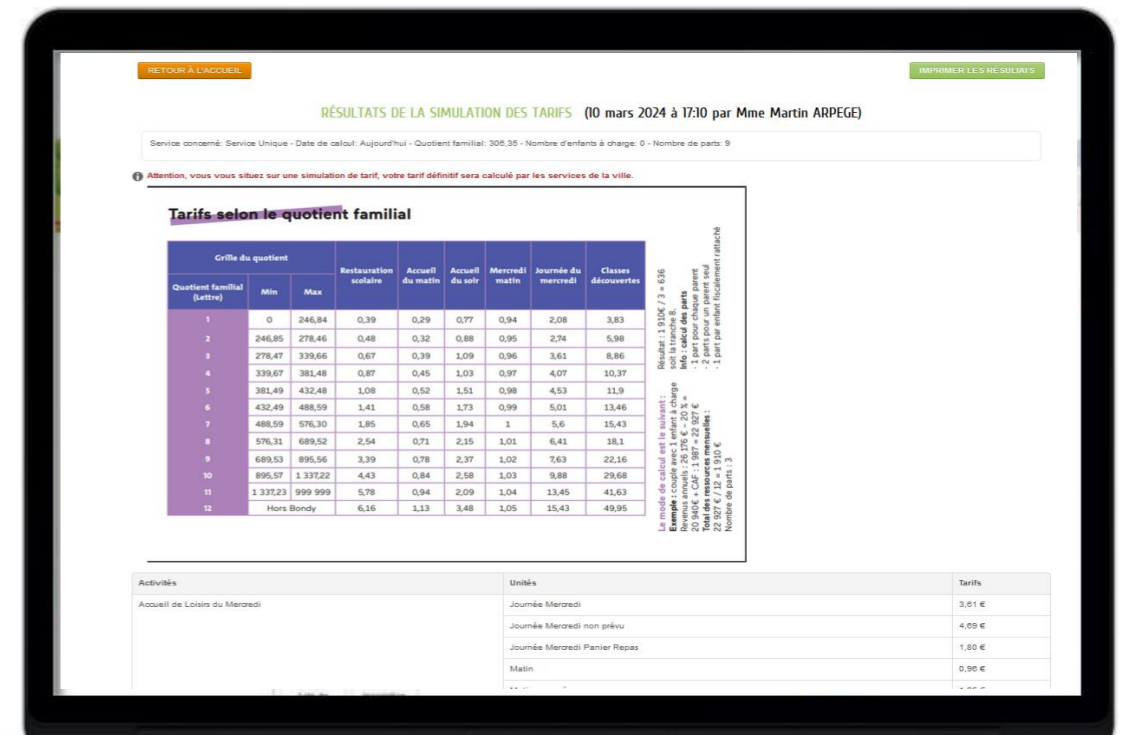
RETOUR À L'ACCUEIL

IMPRIMER LES RÉSULTATS

RÉSULTATS DE LA SIMULATION DES TARIFS (10 mars 2024 à 17:10 par Mme Martin ARPEGE)

Service concerné: Service Unique - Date de calcul: Aujourd'hui - Quotient familial: 306,35 - Nombre d'enfants à charge: 0 - Nombre de parts: 9

Attention, vous vous situez sur une simulation de tarif, votre tarif définitif sera calculé par les services de la ville.

Tarifs selon le quotient familial

| Quotient familial (Lettre) | Min | Max | Restauration scolaire | Accueil du matin | Accueil du soir | Mercredi matin | Journée du mercredi | Classes découvertes |
|---|---|---|---|---|---|---|---|---|
| 1 | 0 | 246,84 | 0,39 | 0,29 | 0,77 | 0,94 | 2,08 | 3,83 |
| 2 | 246,85 | 278,46 | 0,48 | 0,32 | 0,88 | 0,95 | 2,74 | 5,98 |
| 3 | 278,47 | 339,66 | 0,67 | 0,39 | 1,09 | 0,96 | 3,61 | 8,86 |
| 4 | 339,67 | 381,48 | 0,87 | 0,45 | 1,03 | 0,97 | 4,07 | 10,37 |
| 5 | 381,49 | 432,48 | 1,08 | 0,52 | 1,51 | 0,98 | 4,53 | 11,9 |
| 6 | 432,49 | 488,59 | 1,41 | 0,58 | 1,73 | 0,99 | 5,01 | 13,46 |
| 7 | 488,59 | 576,30 | 1,85 | 0,65 | 1,94 | 1 | 5,6 | 15,43 |
| 8 | 576,31 | 689,52 | 2,54 | 0,71 | 2,15 | 1,01 | 6,41 | 18,1 |
| 9 | 689,53 | 895,56 | 3,39 | 0,78 | 2,37 | 1,02 | 7,63 | 22,16 |
| 10 | 895,57 | 1 337,22 | 4,43 | 0,84 | 2,58 | 1,03 | 9,88 | 29,68 |
| 11 | 1 337,23 | 999 999 | 5,78 | 0,94 | 2,09 | 1,04 | 13,45 | 41,63 |
| 12 | Hors Bondy | | 6,16 | 1,13 | 3,48 | 1,05 | 15,43 | 49,95 |

Le mode de calcul est le suivant :
Exemple : couple avec 1 enfant à charge
Revenus annuels : 26 176 € - 20 % =
20 940€ + CAF : 1 987 = 22 927 €
Total des ressources mensuelles :
22 927 € / 12 = 1 910 €
Nombre de parts : 3

Résultat : 1 910€ / 3 = 636
soit la tranche 8.
Info : calcul des parts
- 1 part pour chaque parent
- 2 parts pour un parent seul
- 1 part par enfant fiscalement rattaché

| Activités | Unités | Tarifs |
|---|---|---|
| Accueil de Loisirs du Mercredi | Journée Mercredi | 3,61 € |
| | Journée Mercredi non prévu | 4,69 € |
| | Journée Mercredi Panier Repas | 1,80 € |
| | Matin | 0,96 € |
| | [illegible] | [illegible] |